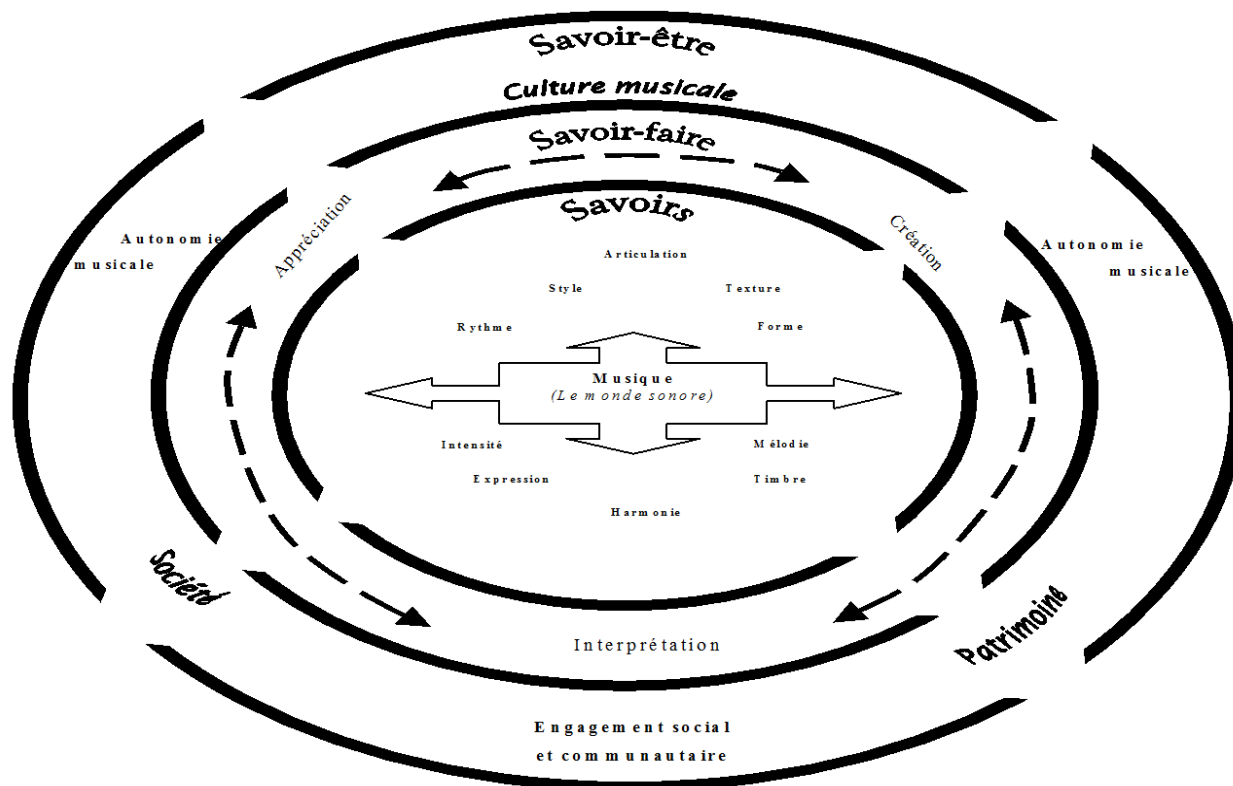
Savoir-être

Culture musicale

Savoir-faire

Savoirs

Appréciation

Création

Autonomie musicale

Autonomie musicale

Articulation

Style

Texture

Rythme

Forme

Musique
(Le monde sonore)

Intensité

Mélodie

Expression

Timbre

Harmonie

Société

Interprétation

Patrimoine

Engagement social et communautaire